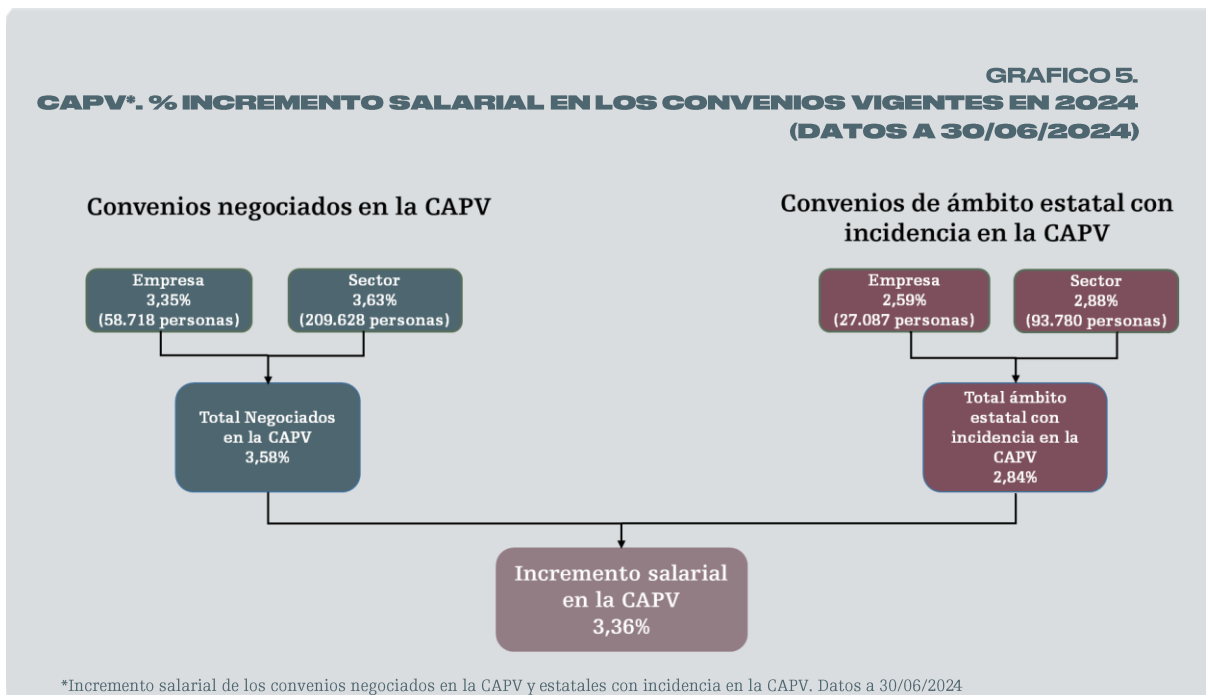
GRAFICO 5.
CAPV*. % INCREMENTO SALARIAL EN LOS CONVENIOS VIGENTES EN 2024 (DATOS A 30/06/2024)

Convenios negociados en la CAPV

Empresa
3,35%
(58.718 personas)

Sector
3,63%
(209.628 personas)

Total Negociados en la CAPV
3,58%

Convenios de ámbito estatal con incidencia en la CAPV

Empresa
2,59%
(27.087 personas)

Sector
2,88%
(93.780 personas)

Total ámbito estatal con incidencia en la CAPV
2,84%

Incremento salarial en la CAPV
3,36%

*Incremento salarial de los convenios negociados en la CAPV y estatales con incidencia en la CAPV. Datos a 30/06/2024